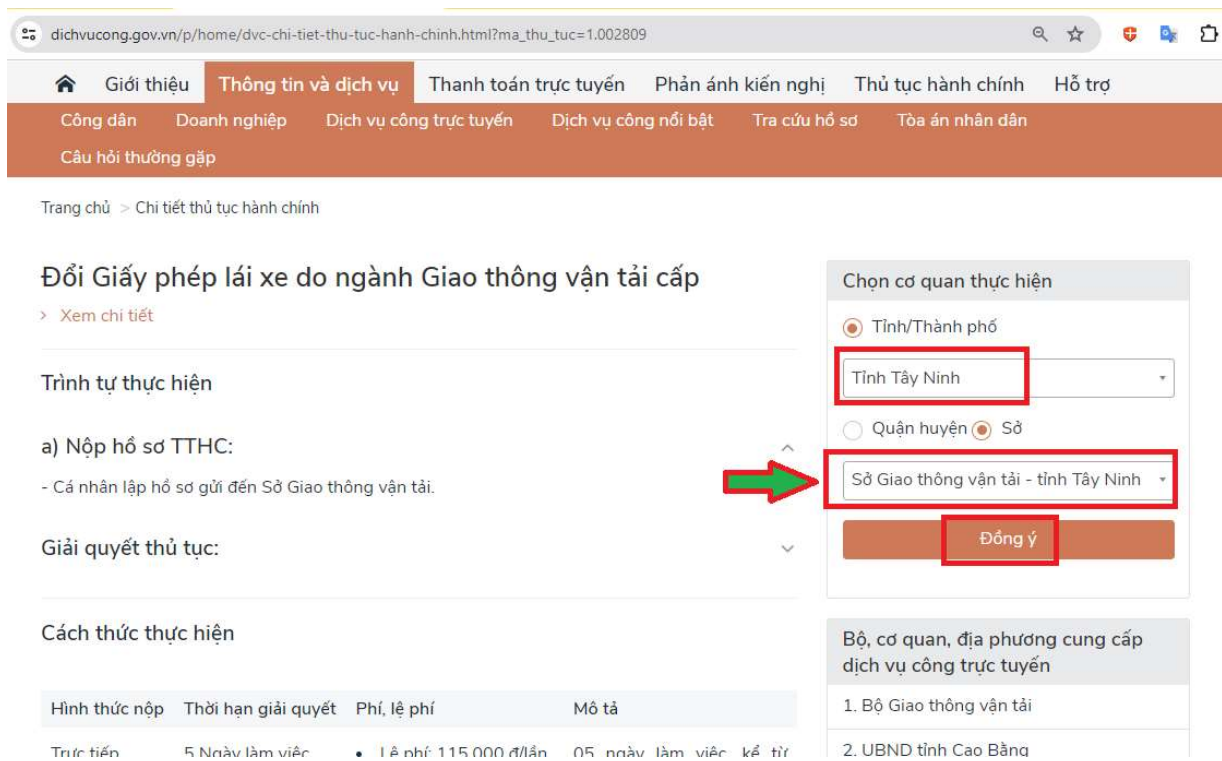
dichvucong.gov.vn/p/home/dvc-chi-tiet-thu-tuc-hanh-chinh.html?ma_thu_tuc=1.002809

Giới thiệu | Thông tin và dịch vụ | Thanh toán trực tuyến | Phản ánh kiến nghị | Thủ tục hành chính | Hỗ trợ

Công dân | Doanh nghiệp | Dịch vụ công trực tuyến | Dịch vụ công nổi bật | Tra cứu hồ sơ | Tòa án nhân dân | Câu hỏi thường gặp

Trang chủ > Chi tiết thủ tục hành chính

Đổi Giấy phép lái xe do ngành Giao thông vận tải cấp

> Xem chi tiết

Trình tự thực hiện

a) Nộp hồ sơ TTHC:

- Cá nhân lập hồ sơ gửi đến Sở Giao thông vận tải.

Giải quyết thủ tục:

Cách thức thực hiện

| Hình thức nộp | Thời hạn giải quyết | Phí, lệ phí | Mô tả |
|---|---|---|---|
| Trực tiếp | 5 Ngày làm việc | • Lệ phí: 115.000 đ/lần | 05 ngày làm việc, kể từ |

Chọn cơ quan thực hiện

Tỉnh/Thành phố

Tỉnh Tây Ninh

Quận huyện Sở

Sở Giao thông vận tải - tỉnh Tây Ninh

Đồng ý

Bộ, cơ quan, địa phương cung cấp dịch vụ công trực tuyến

1. Bộ Giao thông vận tải

2. UBND tỉnh Cao Bằng